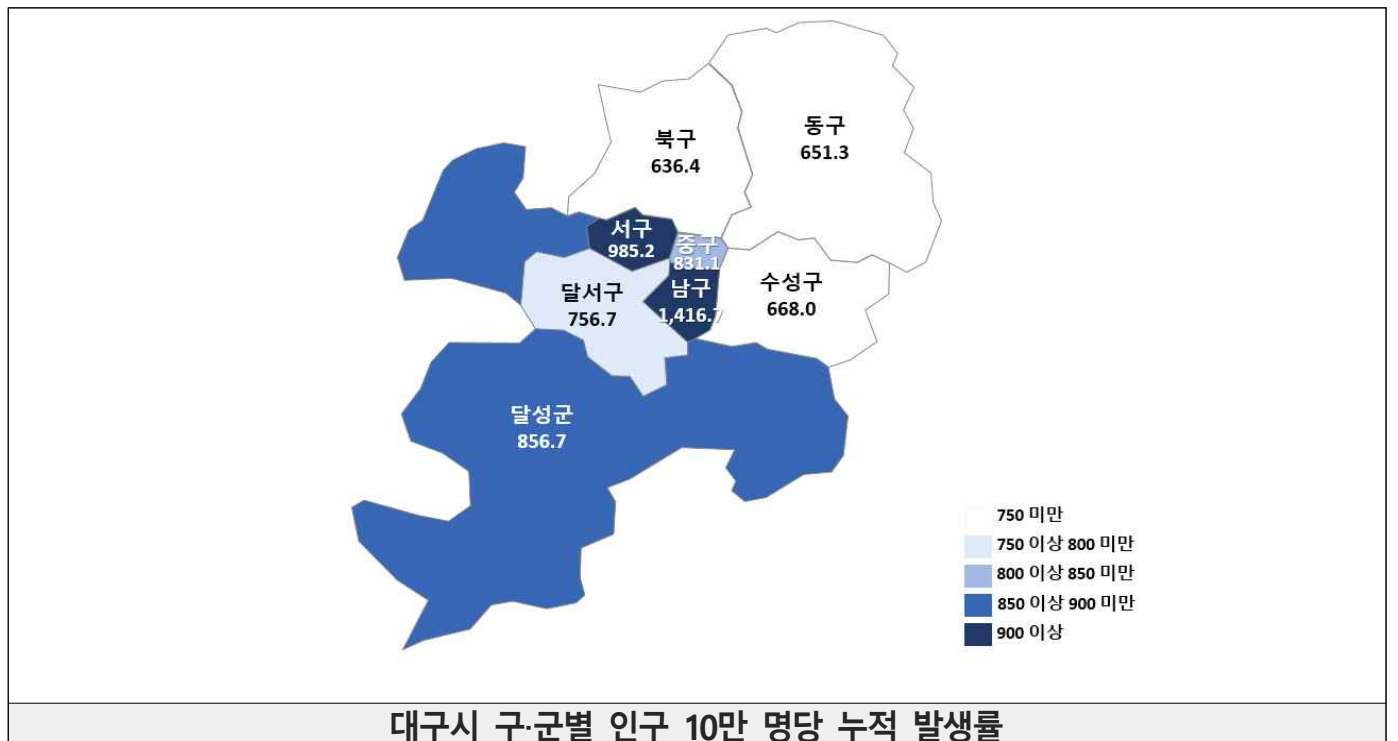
북구
636.4

동구
651.3

서구
985.2

중구
831.1

달서구
756.7

남구
1,416.7

수성구
668.0

달성군
856.7

750 미만
750 이상 800 미만
800 이상 850 미만
850 이상 900 미만
900 이상

대구시 구·군별 인구 10만 명당 누적 발생률